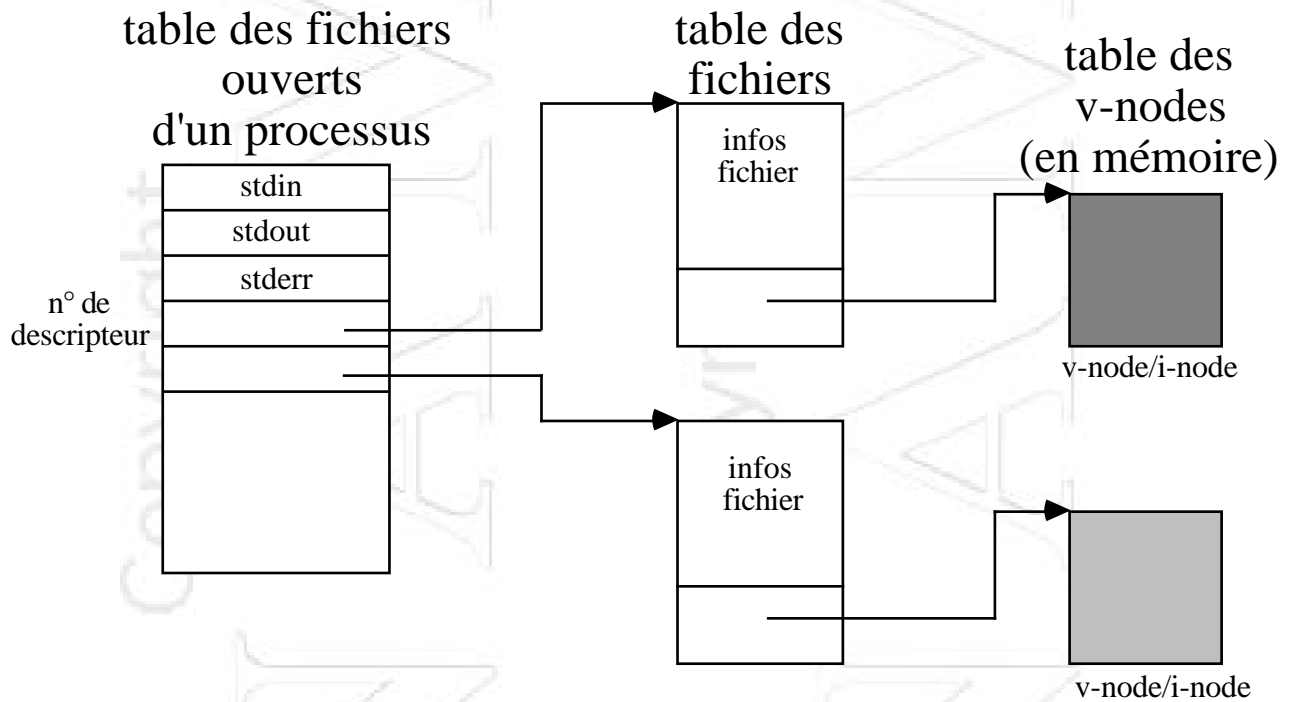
table des fichiers ouverts d'un processus

table des fichiers

table des v-nodes (en mémoire)

stdin
stdout
stderr

n° de descripteur

infos fichier

v-node/i-node

infos fichier

v-node/i-node

Copyright